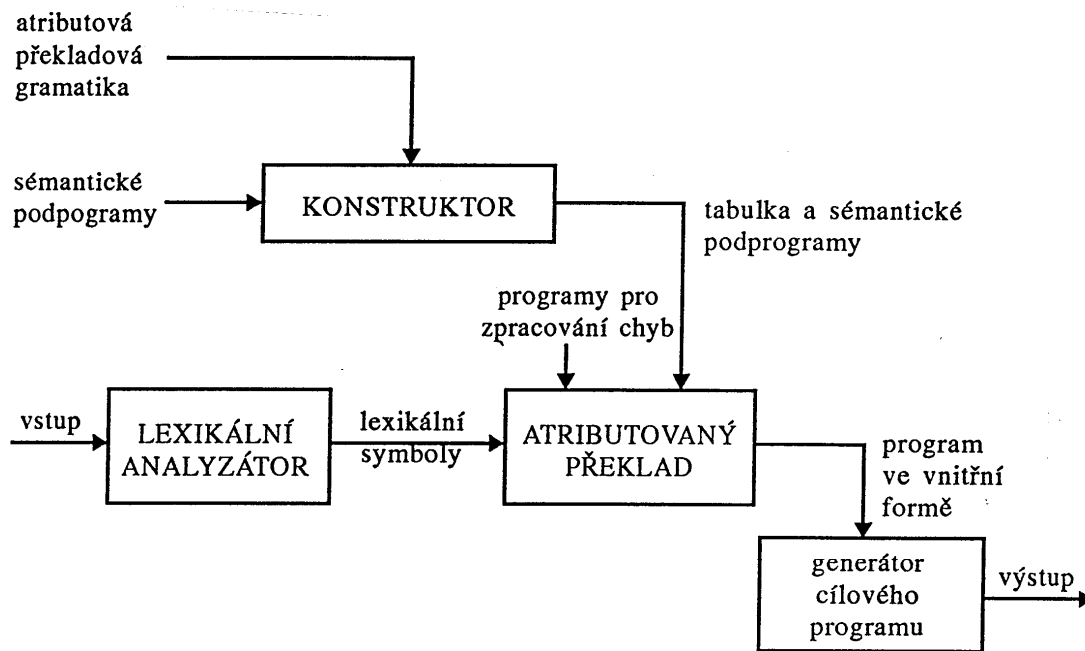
atributová překladová gramatika

sémantické podpogramy

KONSTRUKTOR

tabulka a sémantické podprogramy

programy pro zpracování chyb

vstup

LEXIKÁLNÍ ANALYZÁTOR

lexikální symboly

ATRIBUTOVANÝ PŘEKLAD

program ve vnitřní formě

generátor cílového programu

výstup